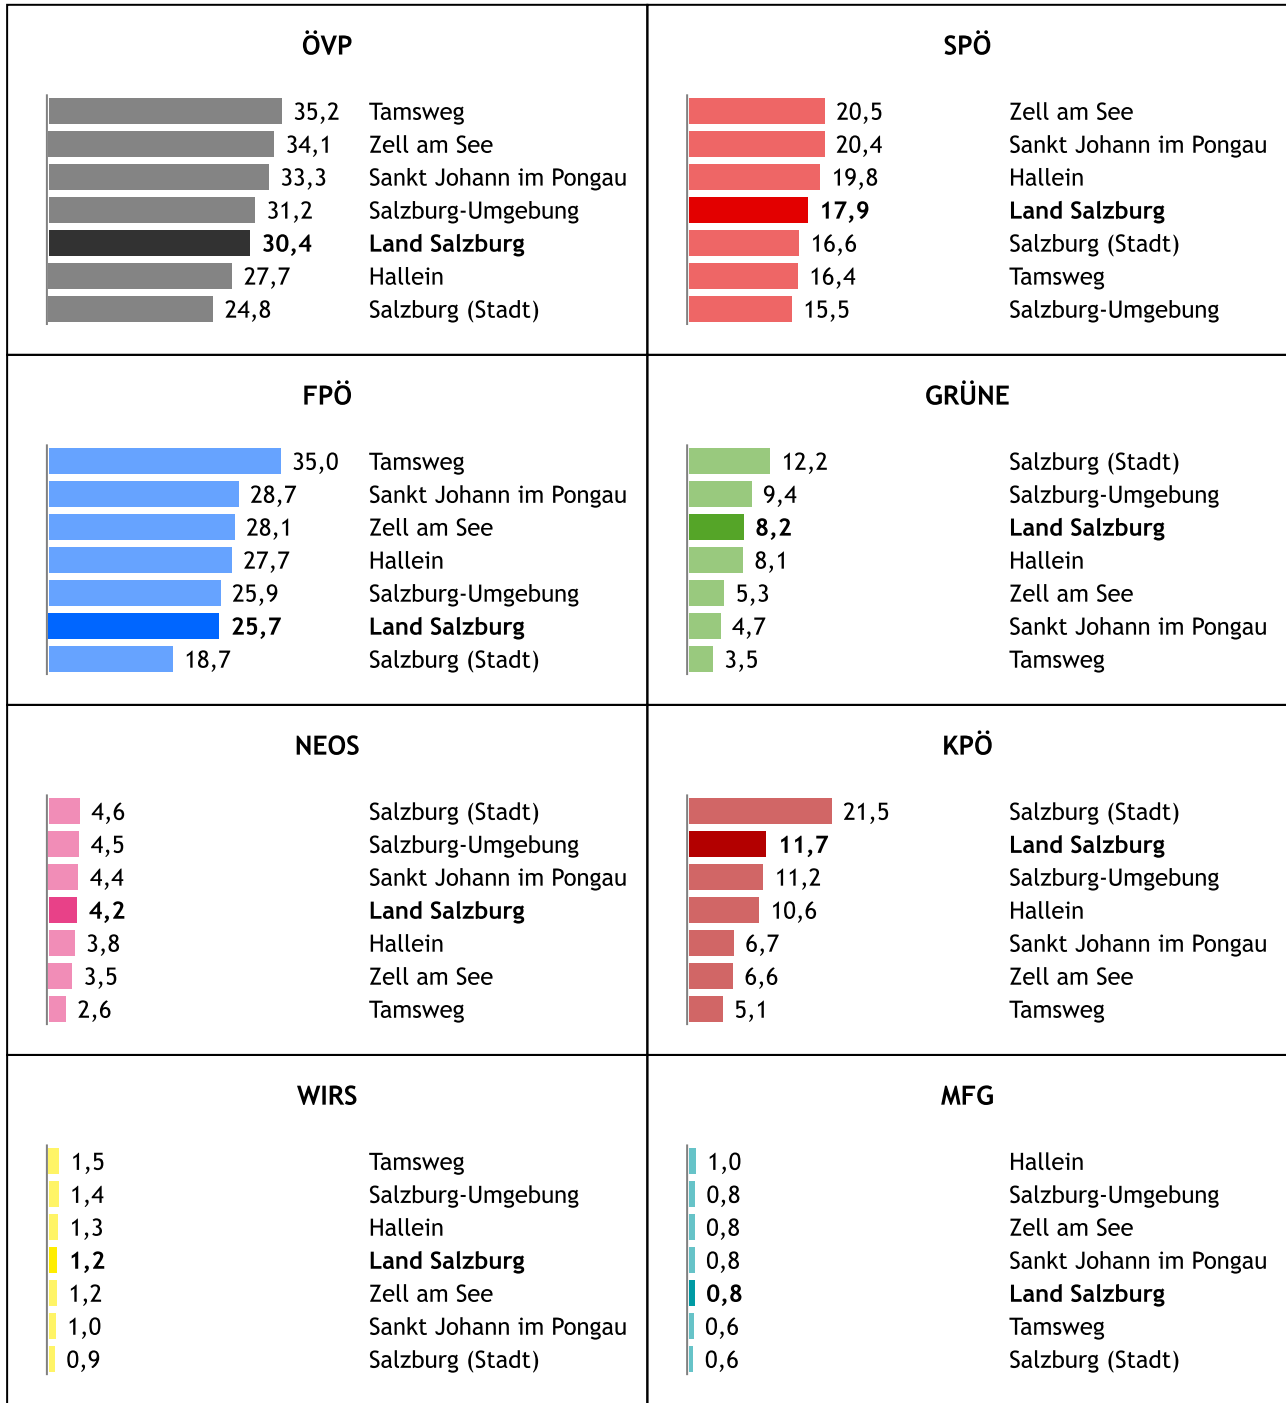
| ÖVP | | SPÖ | |
|---|---|---|---|
| 35,2 | Tamsweg | 20,5 | Zell am See |
| 34,1 | Zell am See | 20,4 | Sankt Johann im Pongau |
| 33,3 | Sankt Johann im Pongau | 19,8 | Hallein |
| 31,2 | Salzburg-Umgebung | **17,9** | **Land Salzburg** |
| **30,4** | **Land Salzburg** | 16,6 | Salzburg (Stadt) |
| 27,7 | Hallein | 16,4 | Tamsweg |
| 24,8 | Salzburg (Stadt) | 15,5 | Salzburg-Umgebung |

| FPÖ | | GRÜNE | |
|---|---|---|---|
| 35,0 | Tamsweg | 12,2 | Salzburg (Stadt) |
| 28,7 | Sankt Johann im Pongau | 9,4 | Salzburg-Umgebung |
| 28,1 | Zell am See | **8,2** | **Land Salzburg** |
| 27,7 | Hallein | 8,1 | Hallein |
| 25,9 | Salzburg-Umgebung | 5,3 | Zell am See |
| **25,7** | **Land Salzburg** | 4,7 | Sankt Johann im Pongau |
| 18,7 | Salzburg (Stadt) | 3,5 | Tamsweg |

| NEOS | | KPÖ | |
|---|---|---|---|
| 4,6 | Salzburg (Stadt) | 21,5 | Salzburg (Stadt) |
| 4,5 | Salzburg-Umgebung | **11,7** | **Land Salzburg** |
| 4,4 | Sankt Johann im Pongau | 11,2 | Salzburg-Umgebung |
| **4,2** | **Land Salzburg** | 10,6 | Hallein |
| 3,8 | Hallein | 6,7 | Sankt Johann im Pongau |
| 3,5 | Zell am See | 6,6 | Zell am See |
| 2,6 | Tamsweg | 5,1 | Tamsweg |

| WIRS | | MFG | |
|---|---|---|---|
| 1,5 | Tamsweg | 1,0 | Hallein |
| 1,4 | Salzburg-Umgebung | 0,8 | Salzburg-Umgebung |
| 1,3 | Hallein | 0,8 | Zell am See |
| **1,2** | **Land Salzburg** | 0,8 | Sankt Johann im Pongau |
| 1,2 | Zell am See | **0,8** | **Land Salzburg** |
| 1,0 | Sankt Johann im Pongau | 0,6 | Tamsweg |
| 0,9 | Salzburg (Stadt) | 0,6 | Salzburg (Stadt) |